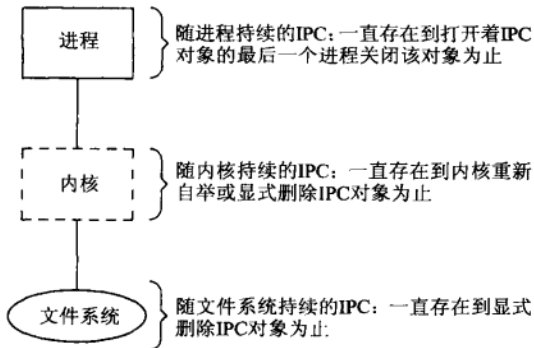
进程

随进程持续的IPC：一直存在到打开着IPC对象的最后一个进程关闭该对象为止

内核

随内核持续的IPC：一直存在到内核重新自举或显式删除IPC对象为止

文件系统

随文件系统持续的IPC：一直存在到显式删除IPC对象为止